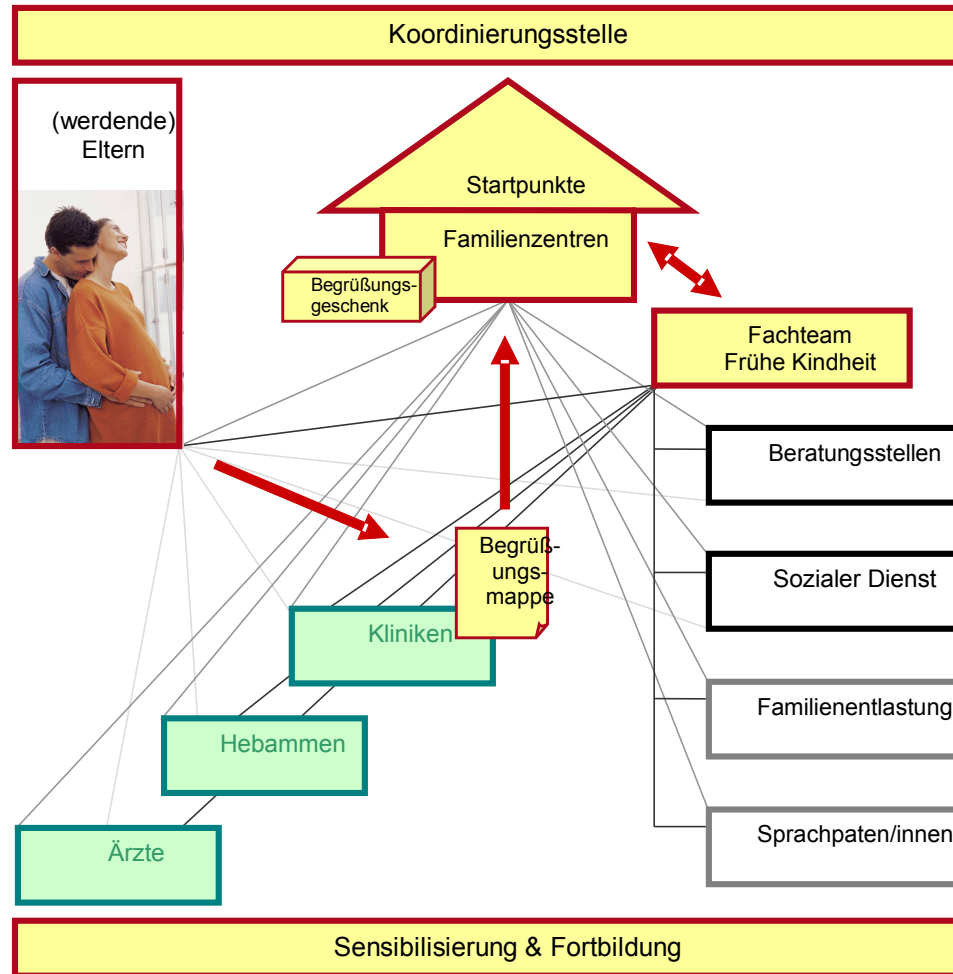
Koordinierungsstelle

(werdende) Eltern

Startpunkte

Familienzentren

Begrüßungsgeschenk

Fachteam Frühe Kindheit

Beratungsstellen

Begrüßungsmappe

Sozialer Dienst

Kliniken

Familienentlastung

Hebammen

Sprachpaten/innen

Ärzte

Sensibilisierung & Fortbildung